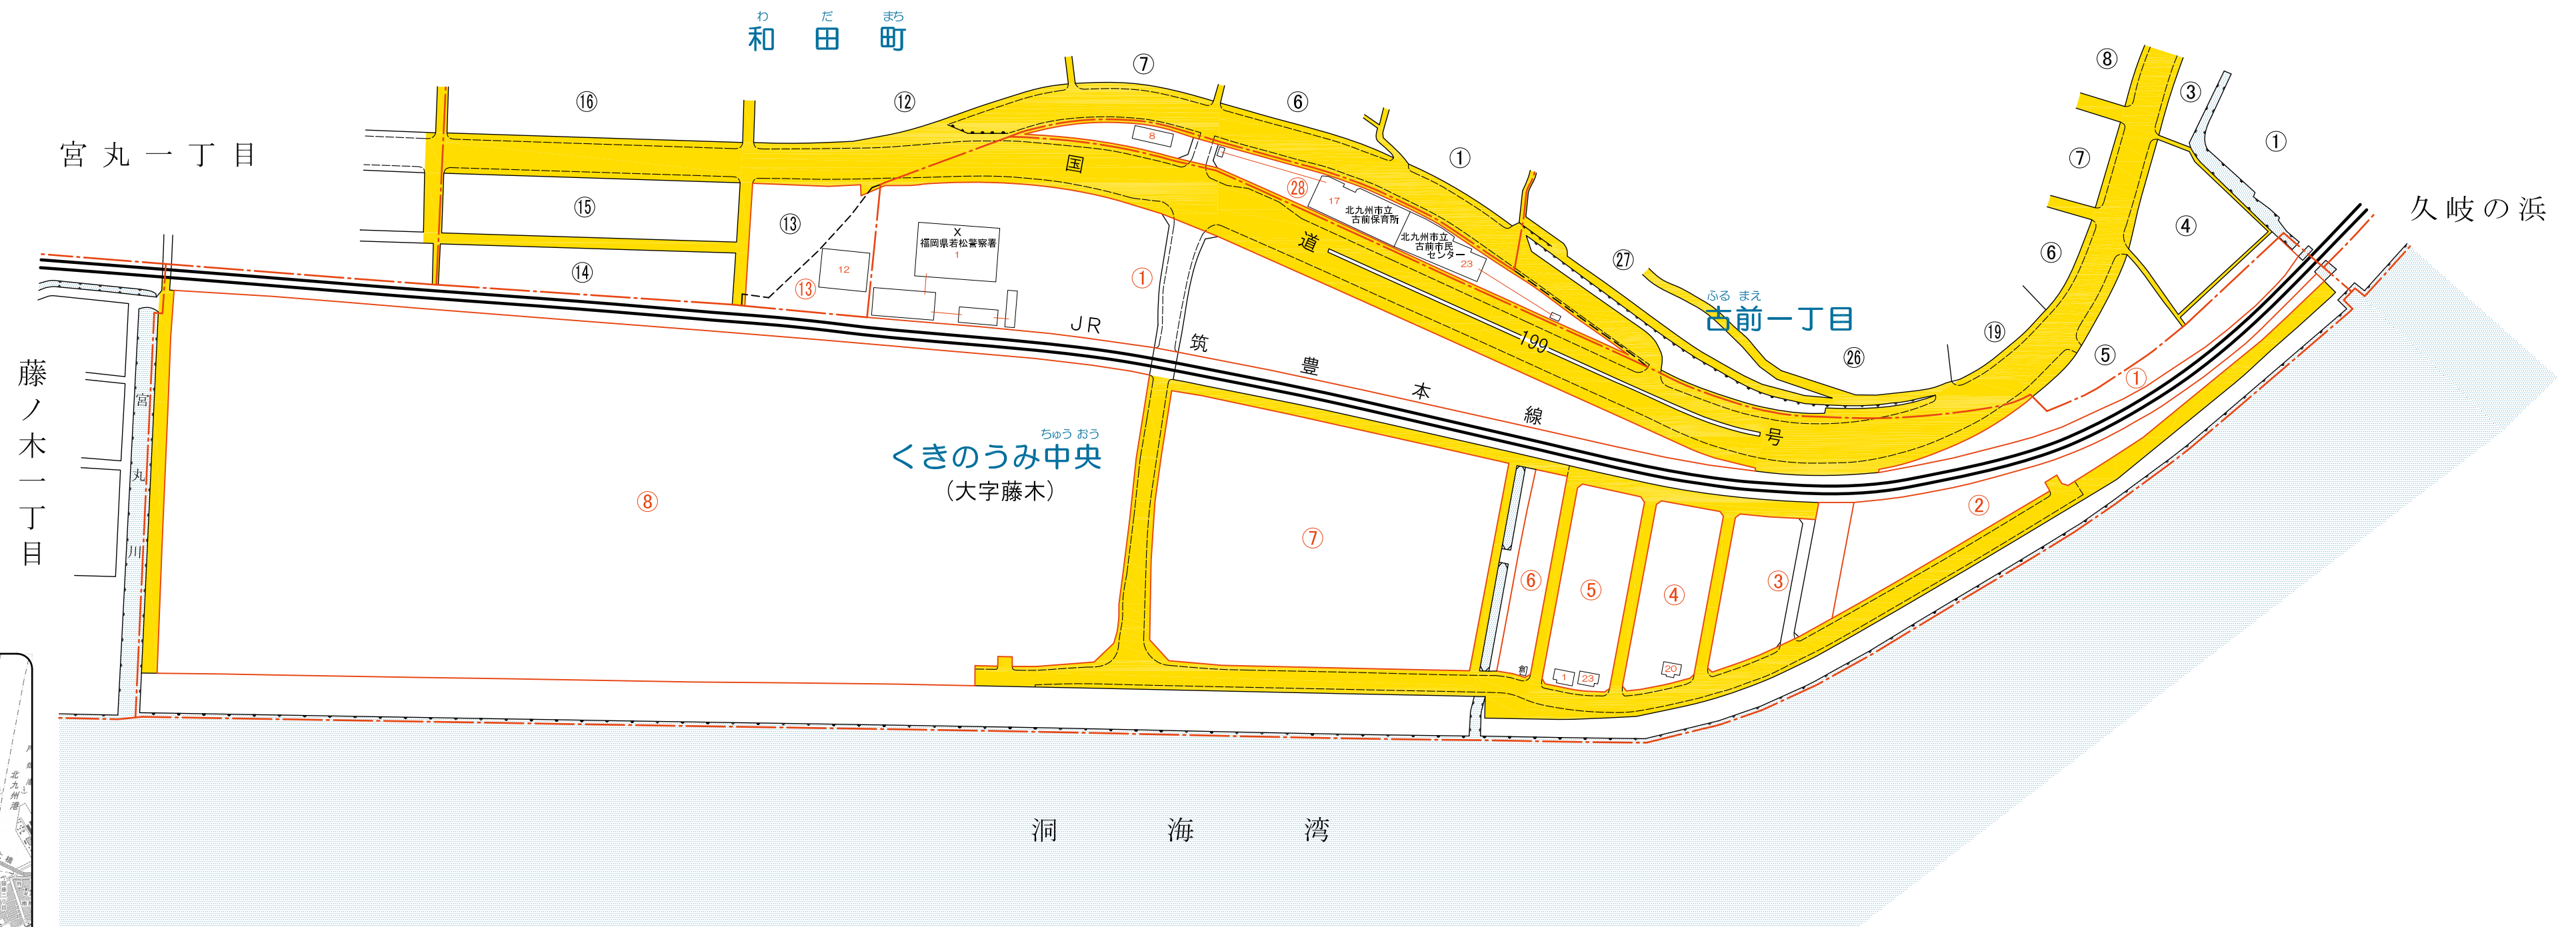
わ だ まち
和 田 町

宮丸一丁目

⑯ ⑫ ⑦ ⑥ ① ⑮ ⑬ ⑭ ⑧ ③ ① ⑦ ④ ⑥ ㉗ ⑲ ㉖ ⑤

久岐の浜

国

道

199

号

8

㉘

17 北九州市立古前保育所

北九州市立古前市民センター 23

X 福岡県若松警察署 1

12

⑬

①

JR 筑 豊 本 線

ふる まえ
古前一丁目

①

藤ノ木一丁目

宮丸川

ちゅう おう
くきのうみ中央
(大字藤木)

⑧

⑦

②

⑥ ⑤ ④ ③

1 23 20

洞 海 湾